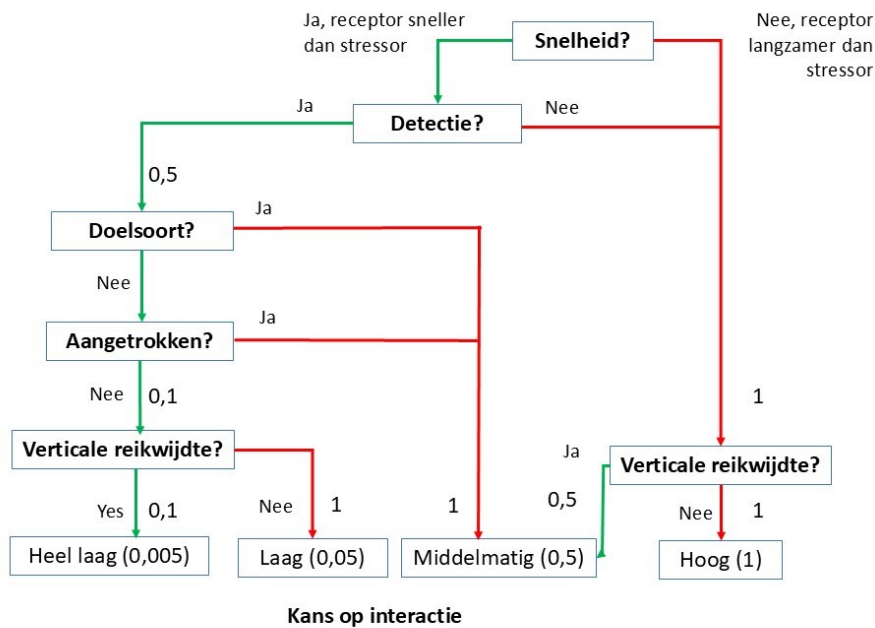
Ja, receptor sneller dan stressor

Snelheid?

Nee, receptor langzamer dan stressor

Ja

Detectie?

Nee

0,5

Doelsoort?

Ja

Nee

Aangetrokken?

Ja

Nee

0,1

1

Verticale reikwijdte?

Ja

Verticale reikwijdte?

0,5

Yes

0,1

Nee

1

1

Nee

1

Heel laag (0,005)

Laag (0,05)

Middelmatig (0,5)

Hoog (1)

Kans op interactie